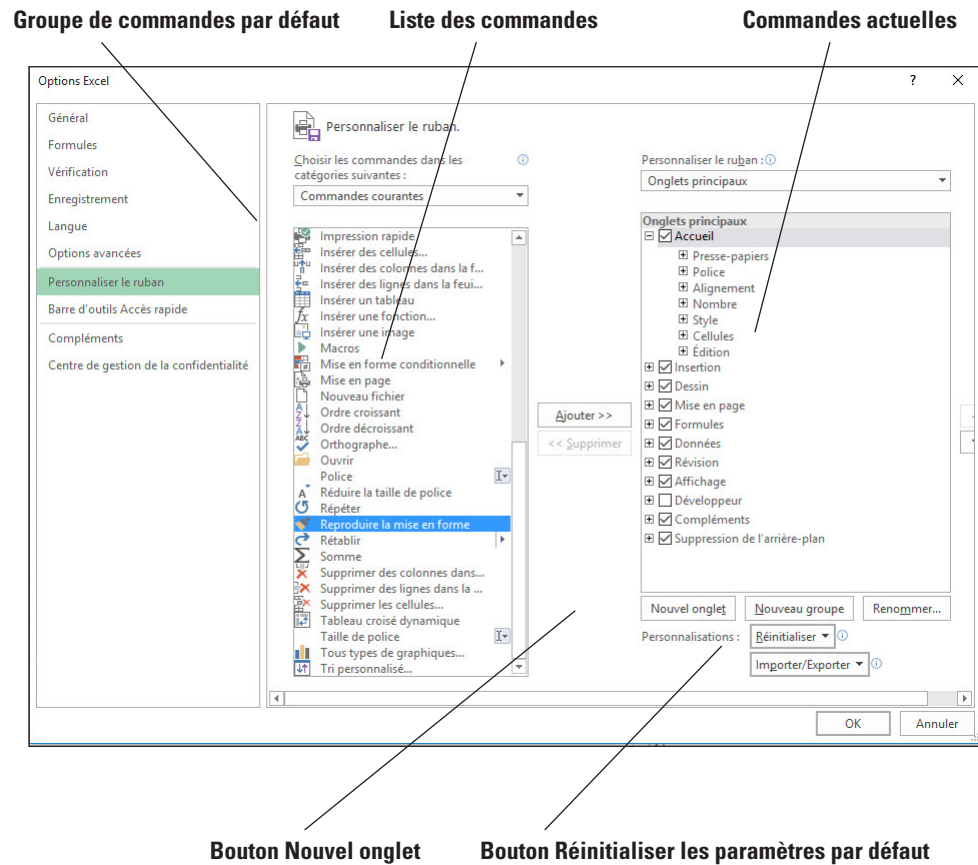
Groupe de commandes par défaut
Liste des commandes
Commandes actuelles

Options Excel
?
×

Général
Formules
Vérification
Enregistrement
Langue
Options avancées
Personnaliser le ruban
Barre d'outils Accès rapide
Compléments
Centre de gestion de la confidentialité

Personnaliser le ruban.

Choisir les commandes dans les catégories suivantes :
Commandes courantes

Impression rapide
Insérer des cellules...
Insérer des colonnes dans la f...
Insérer des lignes dans la feui...
Insérer un tableau
Insérer une fonction...
Insérer une image
Macros
Mise en forme conditionnelle
Mise en page
Nouveau fichier
Ordre croissant
Ordre décroissant
Orthographe...
Ouvrir
Police
Réduire la taille de police
Répéter
Reproduire la mise en forme
Rétablir
Somme
Supprimer des colonnes dans...
Supprimer des lignes dans la ...
Supprimer les cellules...
Tableau croisé dynamique
Taille de police
Tous types de graphiques...
Tri personnalisé...

Ajouter >>
<< Supprimer

Personnaliser le ruban :
Onglets principaux

Onglets principaux
Accueil
Presse-papiers
Police
Alignement
Nombre
Style
Cellules
Édition
Insertion
Dessin
Mise en page
Formules
Données
Révision
Affichage
Développeur
Compléments
Suppression de l'arrière-plan

Nouvel onglet
Nouveau groupe
Renommer...
Personnalisations :
Réinitialiser
Importer/Exporter

OK
Annuler

Bouton Nouvel onglet
Bouton Réinitialiser les paramètres par défaut